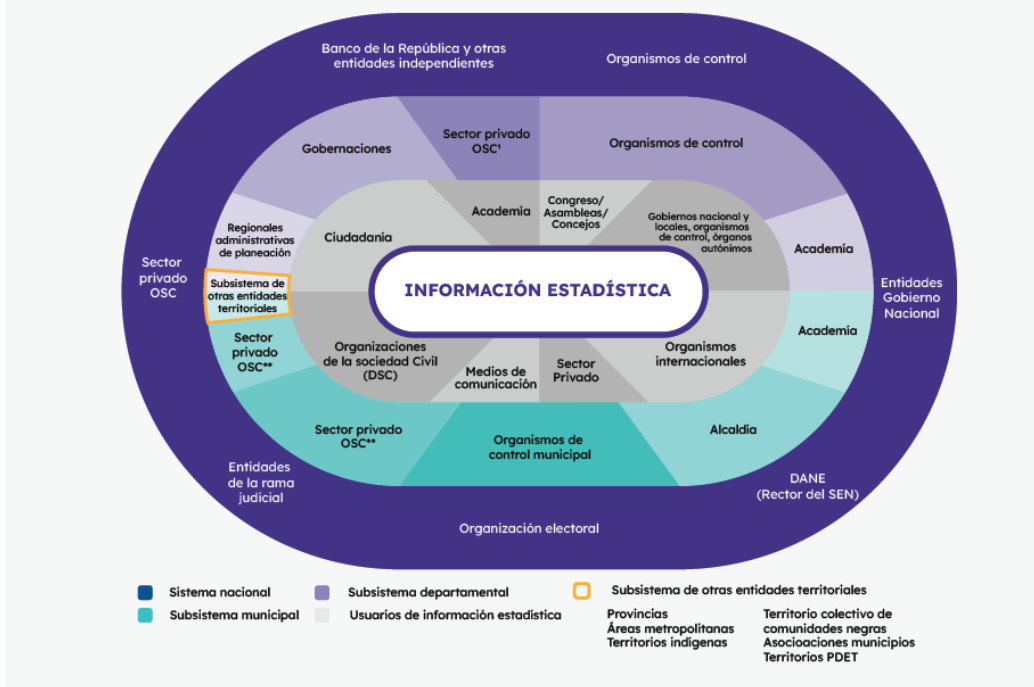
Banco de la República y otras entidades independientes

Organismos de control

Gobernaciones

Sector privado OSC¹

Organismos de control

Regionales administrativas de planeación

Ciudadanía

Academia

Congreso/ Asambleas/ Concejos

Gobiernos nacional y locales, organismos de control, órganos autónomos

Academia

Sector privado OSC

Subsistema de otras entidades territoriales

INFORMACIÓN ESTADÍSTICA

Entidades Gobierno Nacional

Sector privado OSC**

Organizaciones de la sociedad Civil (DSC)

Medios de comunicación

Sector Privado

Organismos internacionales

Academia

Sector privado OSC**

Organismos de control municipal

Alcaldía

Entidades de la rama judicial

DANE (Rector del SEN)

Organización electoral

Sistema nacional

Subsistema departamental

Subsistema de otras entidades territoriales

Subsistema municipal

Usuarios de información estadística

Provincias
Áreas metropolitanas
Territorios indígenas

Territorio colectivo de comunidades negras
Asocioaciones municipios
Territorios PDET